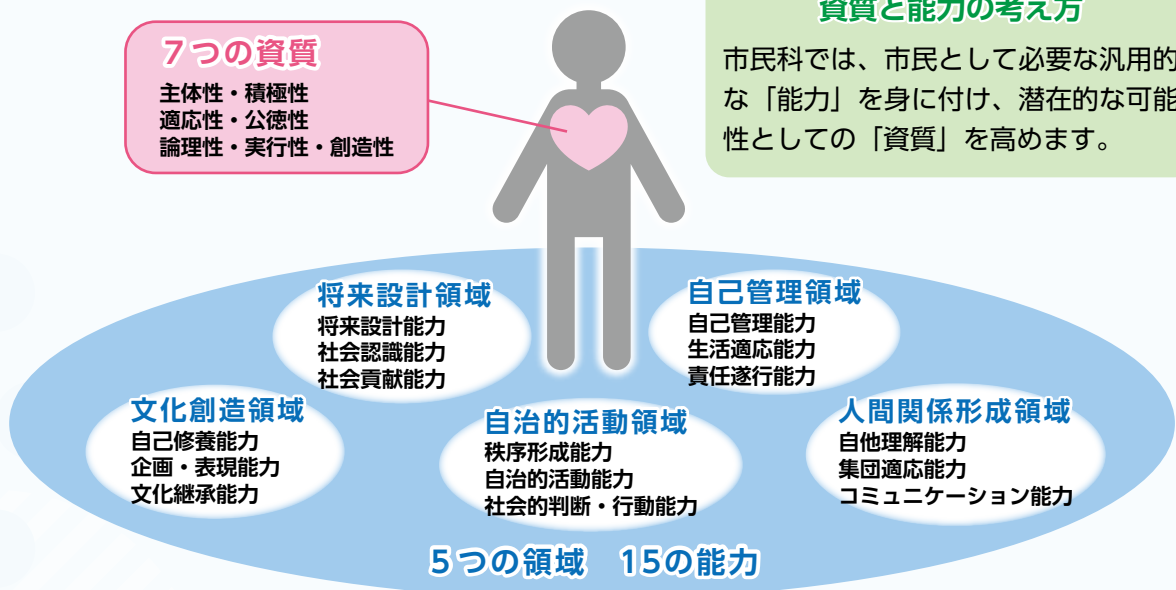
資質と能力の考え方

市民科では、市民として必要な汎用的な「能力」を身に付け、潜在的な可能性としての「資質」を高めます。

７つの資質
主体性・積極性
適応性・公徳性
論理性・実行性・創造性

将来設計領域
将来設計能力
社会認識能力
社会貢献能力

自己管理領域
自己管理能力
生活適応能力
責任遂行能力

文化創造領域
自己修養能力
企画・表現能力
文化継承能力

自治的活動領域
秩序形成能力
自治的活動能力
社会的判断・行動能力

人間関係形成領域
自他理解能力
集団適応能力
コミュニケーション能力

５つの領域　15の能力